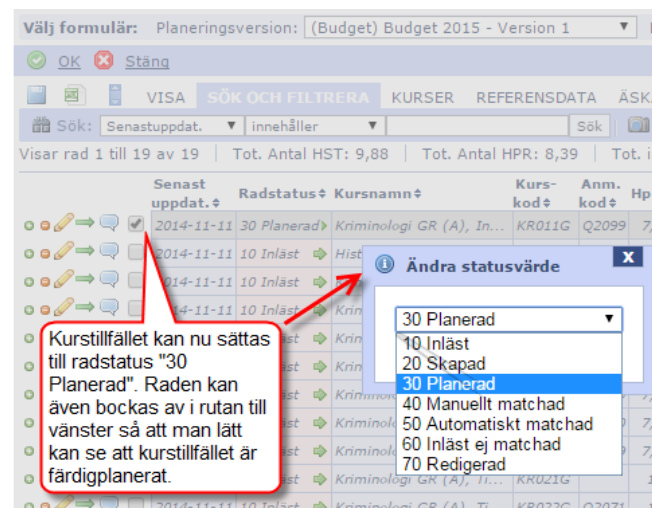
Välj formulär: Planeringsversion: (Budget) Budget 2015 - Version 1

OK Stäng

VISA SÖK OCH FILTRERA KURSER REFERENSDATA ÄSKA

Sök: Senastuppdat. innehåller Sök

Visar rad 1 till 19 av 19 | Tot. Antal HST: 9,88 | Tot. Antal HPR: 8,39 | Tot. i

| | Senast uppdat. | Radstatus | Kursnamn | Kurs-kod | Anm. kod | Hp |
|---|---|---|---|---|---|---|
| | 2014-11-11 | 30 Planerad | Kriminologi GR (A), In... | KR011G | Q2099 | 7, |
| | 2014-11-11 | 10 Inläst | Hist | | | |
| | 2014-11-11 | 10 Inläst | | | | |
| | 2014-11-11 | 10 Inläst | Krim | | | |
| | | | | | | 7, |
| | | | Kriminolo | | | |
| | | | | | | 7, |
| | | | | | | 7, |
| | | | Kriminologi GR (A), Ti... | KR021G | | |
| | | | | KR022G | Q2071 | |

Ändra statusvärde

30 Planerad
10 Inläst
20 Skapad
30 Planerad
40 Manuellt matchad
50 Automatiskt matchad
60 Inläst ej matchad
70 Redigerad

Kurstillfället kan nu sättas till radstatus "30 Planerad". Raden kan även bockas av i rutan till vänster så att man lätt kan se att kurstillfället är färdigplanerat.